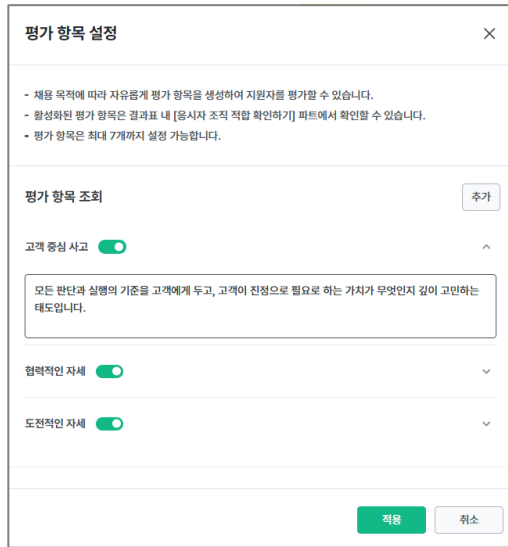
평가 항목 설정

×

- 채용 목적에 따라 자유롭게 평가 항목을 생성하여 지원자를 평가할 수 있습니다.
- 활성화된 평가 항목은 결과표 내 [응시자 조직 적합 확인하기] 파트에서 확인할 수 있습니다.
- 평가 항목은 최대 7개까지 설정 가능합니다.

평가 항목 조회

추가

고객 중심 사고

모든 판단과 실행의 기준을 고객에게 두고, 고객이 진정으로 필요로 하는 가치가 무엇인지 깊이 고민하는 태도입니다.

협력적인 자세

도전적인 자세

적용

취소